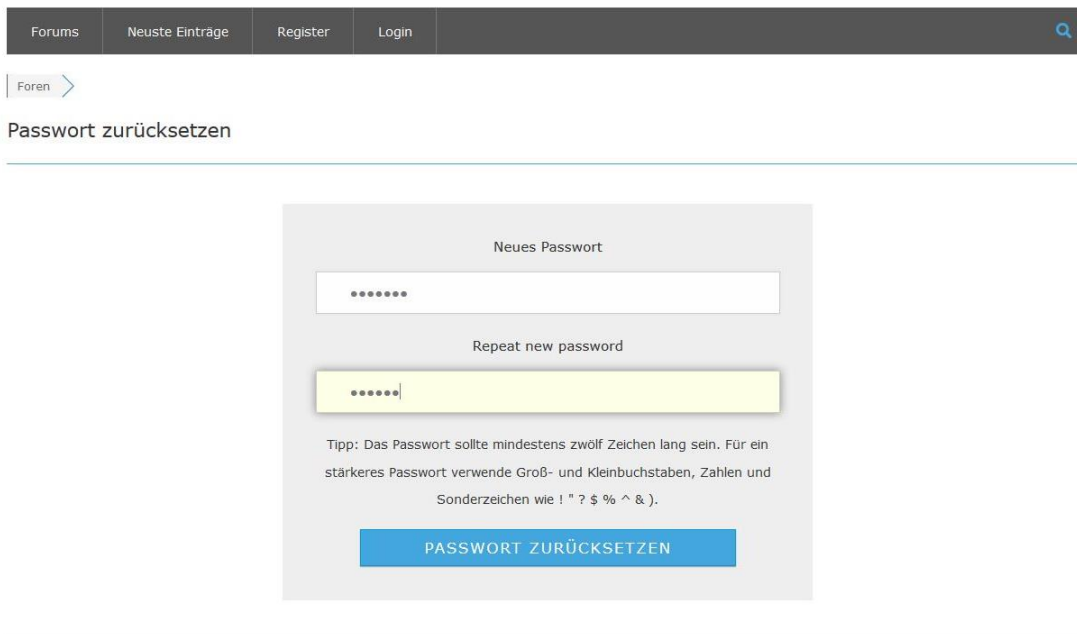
Forums Neuste Einträge Register Login

Foren

Passwort zurücksetzen

Neues Passwort

•••••••

Repeat new password

••••••

Tipp: Das Passwort sollte mindestens zwölf Zeichen lang sein. Für ein stärkeres Passwort verwende Groß- und Kleinbuchstaben, Zahlen und Sonderzeichen wie ! " ? $ % ^ & ).

PASSWORT ZURÜCKSETZEN